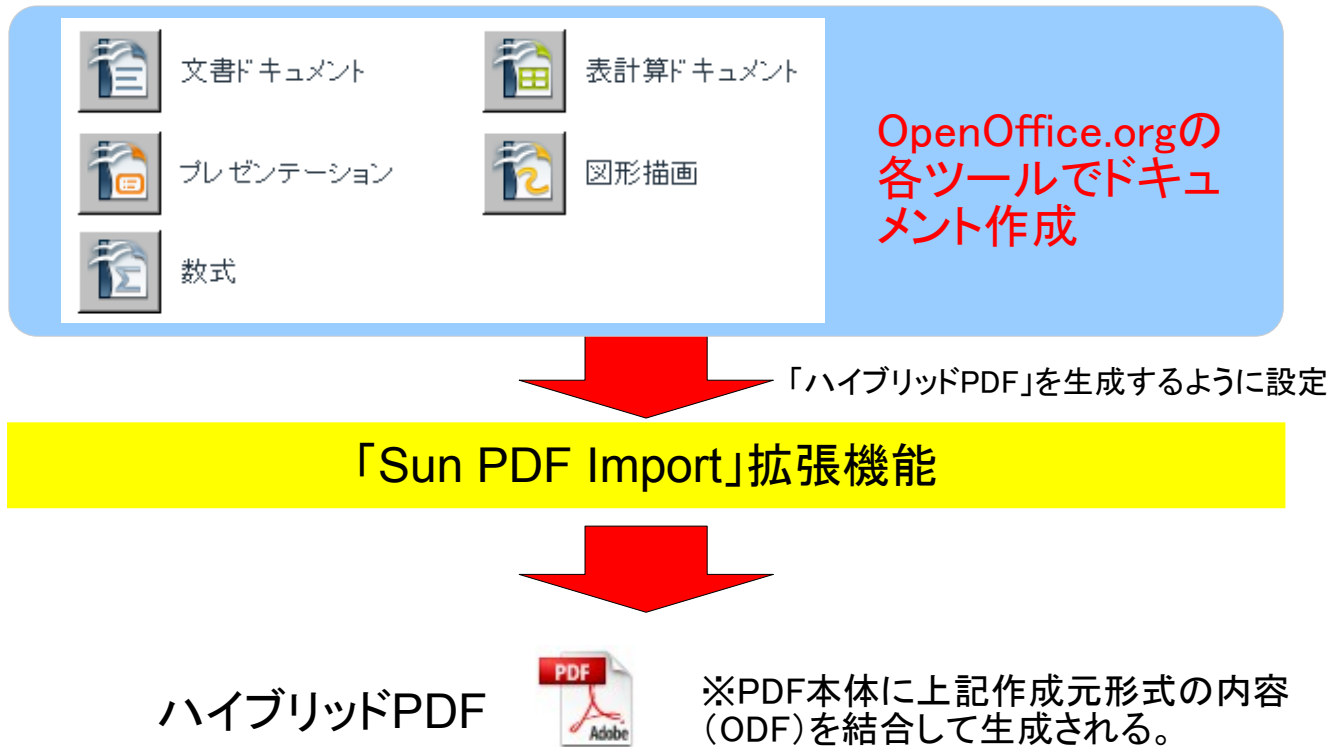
文書ドキュメント

表計算ドキュメント

プレゼンテーション

図形描画

数式

OpenOffice.orgの各ツールでドキュメント作成

「ハイブリッドPDF」を生成するように設定

「Sun PDF Import」拡張機能

ハイブリッドPDF

PDF

Adobe

※PDF本体に上記作成元形式の内容(ODF)を結合して生成される。